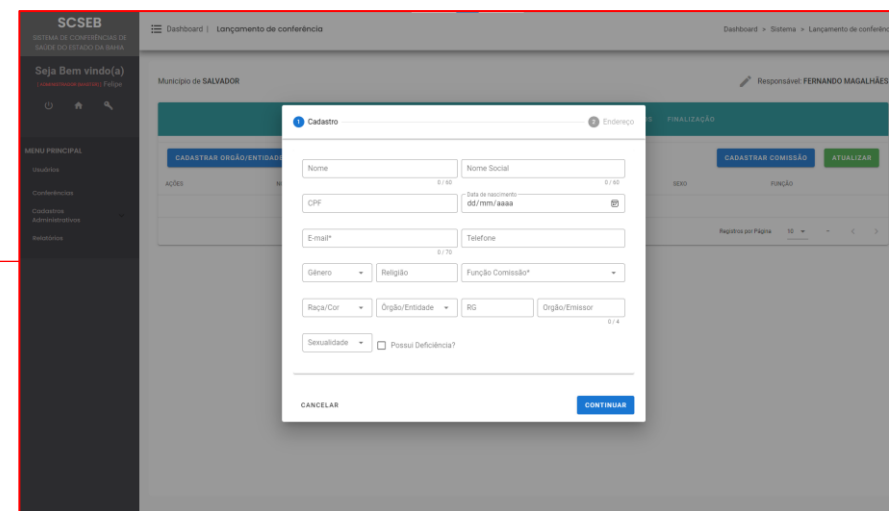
SCSEB
SISTEMA DE CONFERÊNCIAS DE SAÚDE DO ESTADO DA BAHIA

Seja Bem vindo(a)
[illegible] Felipe

MENU PRINCIPAL
Usuários
Conferências
Cadastros Administrativos
Relatórios

Dashboard | Lançamento de conferência

Dashboard > Sistema > Lançamento de conferênc

Município de SALVADOR

Responsável: FERNANDO MAGALHÃES

FINALIZAÇÃO

CADASTRAR ORGÃO/ENTIDADE

CADASTRAR COMISSÃO
ATUALIZAR

AÇÕES
SEXO
FUNÇÃO

Registros por Página 10

1 Cadastro
2 Endereço

Nome
0 / 60
Nome Social
0 / 60
CPF
Data de nascimento
dd/mm/aaaa
E-mail*
0 / 70
Telefone
Gênero
Religião
Função Comissão*
Raça/Cor
Órgão/Entidade
RG
Orgão/Emissor
0 / 4
Sexualidade
Possui Deficiência?

CANCELAR
CONTINUAR